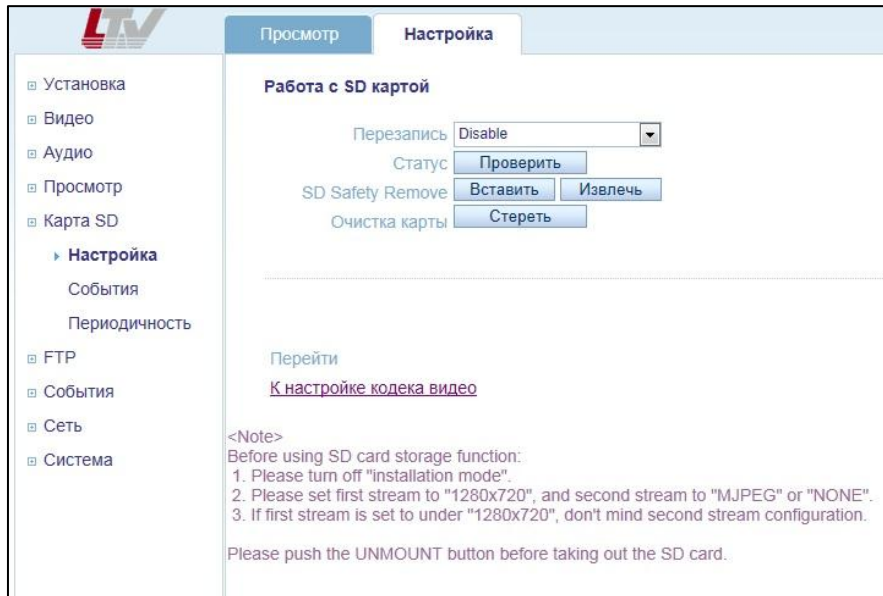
LTV

Просмотр Настройка

⊞ Установка
⊞ Видео
⊞ Аудио
⊞ Просмотр
⊞ Карта SD
▸ Настройка
События
Периодичность
⊞ FTP
⊞ События
⊞ Сеть
⊞ Система

Работа с SD картой

Перезапись Disable
Статус Проверить
SD Safety Remove Вставить Извлечь
Очистка карты Стереть

Перейти
К настройке кодека видео

<Note>
Before using SD card storage function:
1. Please turn off "installation mode".
2. Please set first stream to "1280x720", and second stream to "MJPEG" or "NONE".
3. If first stream is set to under "1280x720", don't mind second stream configuration.

Please push the UNMOUNT button before taking out the SD card.